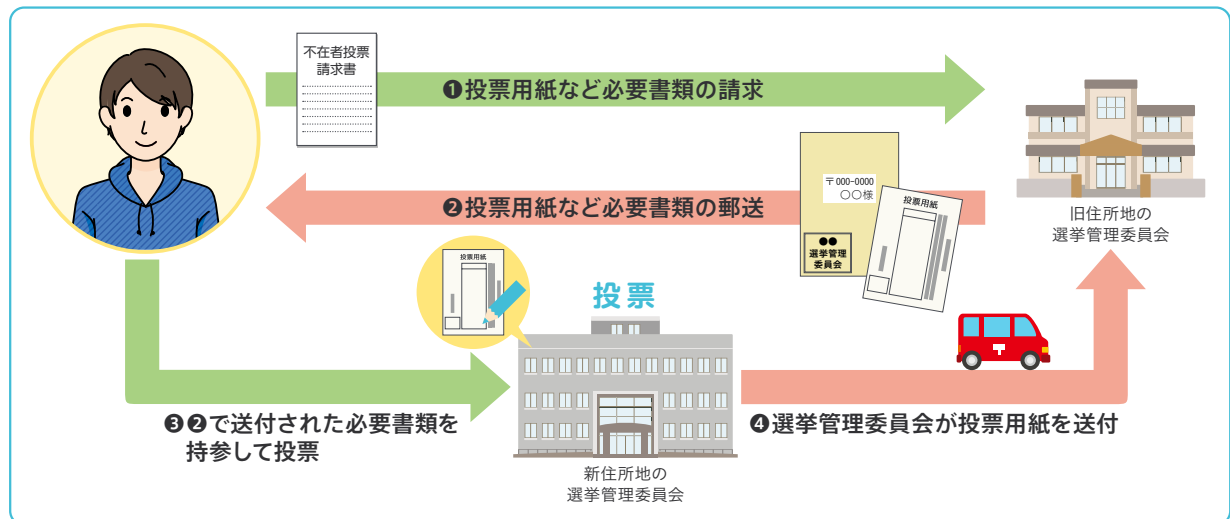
不在者投票請求書

❶投票用紙など必要書類の請求

〒000-0000
〇〇様

●●
選挙管理委員会

投票用紙

❷投票用紙など必要書類の郵送

旧住所地の選挙管理委員会

投票用紙

投票

❸❷で送付された必要書類を持参して投票

新住所地の選挙管理委員会

❹選挙管理委員会が投票用紙を送付